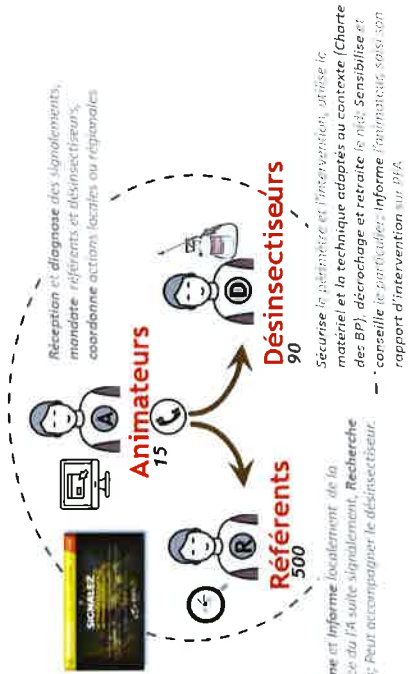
Réception et diagnose des signalements, mandate référents et désinsectiseurs, coordonne actions locales ou régionales

Animateurs
15

Référents
500

Désinsectiseurs
90

SIGNALEZ

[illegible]ne et informe localement de la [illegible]e de l'A suite signalement. Recherche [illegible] Peut accompagner le désinsectiseur.

Sécurise le patrimoine et l'intervention, utilise le matériel et la technique adaptés au contexte (Charte des BP), décrochage et retraite le nid. Sensibilise et conseille le particulier. Informe l'animateur, saisi son rapport d'intervention sur PFA.